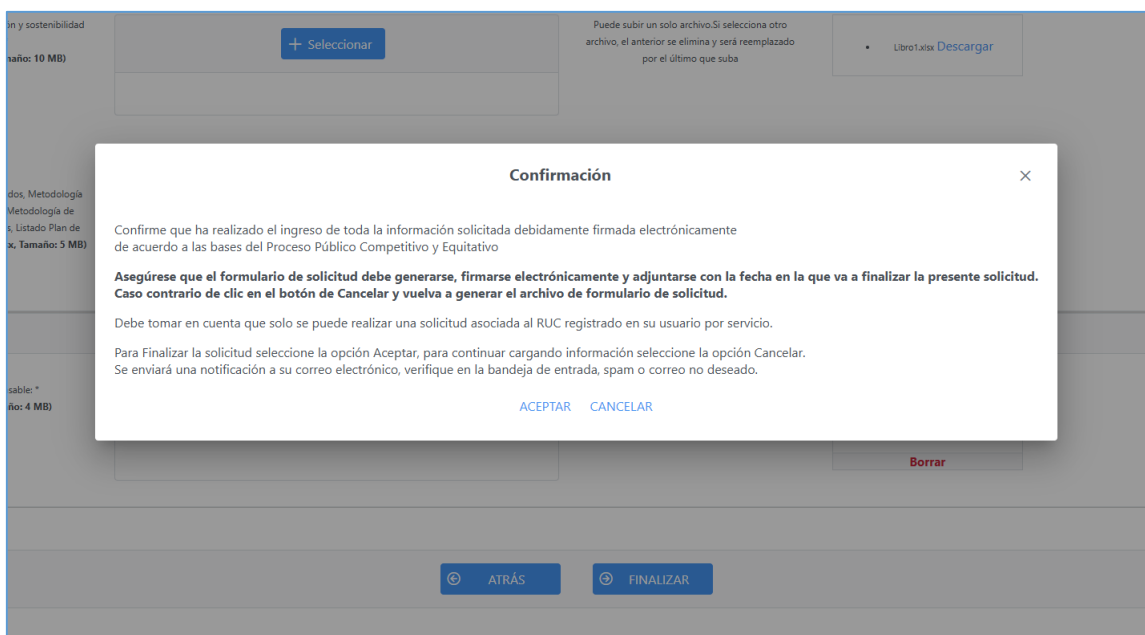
n y sostenibilidad
naño: 10 MB)

+ Seleccionar

Puede subir un solo archivo.Si selecciona otro archivo, el anterior se elimina y será reemplazado por el último que suba

Libro1.xlsx Descargar

dos, Metodología
Metodología de
s, Listado Plan de
x, Tamaño: 5 MB)

Confirmación

×

Confirme que ha realizado el ingreso de toda la información solicitada debidamente firmada electrónicamente de acuerdo a las bases del Proceso Público Competitivo y Equitativo

**Asegúrese que el formulario de solicitud debe generarse, firmarse electrónicamente y adjuntarse con la fecha en la que va a finalizar la presente solicitud. Caso contrario de clic en el botón de Cancelar y vuelva a generar el archivo de formulario de solicitud.**

Debe tomar en cuenta que solo se puede realizar una solicitud asociada al RUC registrado en su usuario por servicio.

Para Finalizar la solicitud seleccione la opción Aceptar, para continuar cargando información seleccione la opción Cancelar.
Se enviará una notificación a su correo electrónico, verifique en la bandeja de entrada, spam o correo no deseado.

ACEPTAR CANCELAR

sable: *
ño: 4 MB)

Borrar

ATRÁS

FINALIZAR